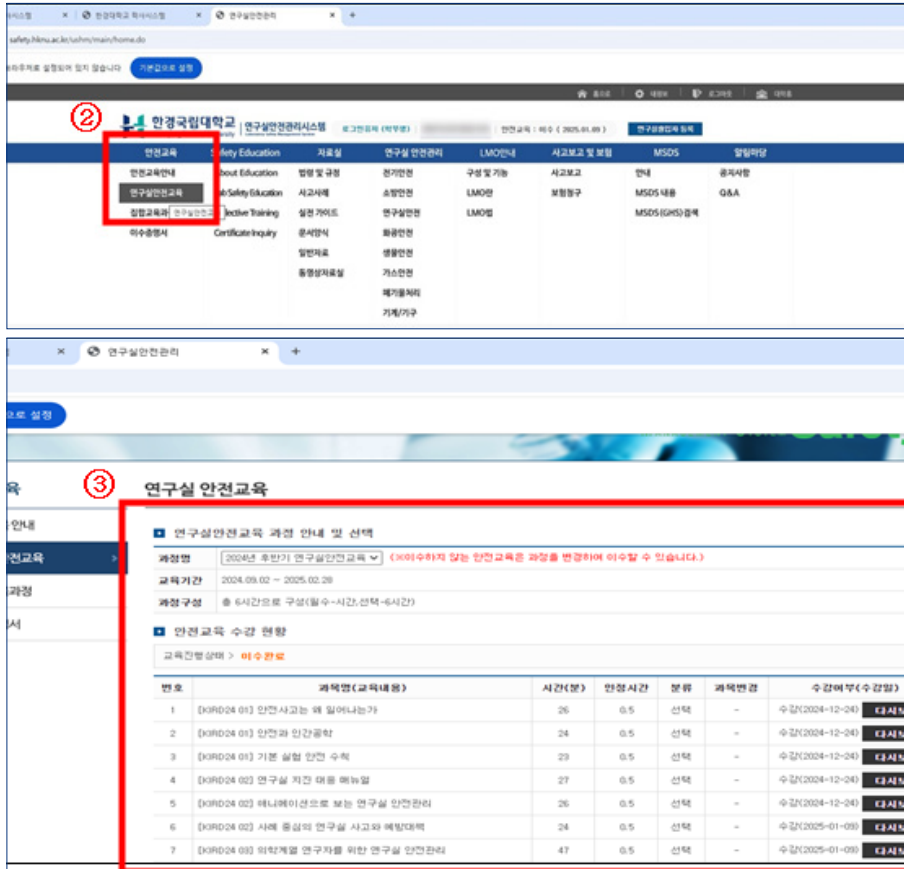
리시스템 × 한경대학교 학사시스템 × 연구실안전관리 × +

safety.hknu.ac.kr/ushm/main/home.do

브라우저로 설정되어 있지 않습니다 기본값으로 설정

홈으로 | 대피바 | 로그아웃 | 대학홈

②

한경국립대학교 | 연구실안전관리시스템

로그인정보 (학부생) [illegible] 안전교육 : 이수 ( 2025.01.09 ) 연구실종합정보 등록

안전교육 Safety Education 자료실 연구실 안전관리 LMO안내 사고보고 및 보험 MSDS 알림마당

안전교육안내 About Education 법령 및 규정 전기안전 구성 및 기능 사고보고 안내 공지사항
연구실안전교육 Lab Safety Education 사고사례 소방안전 LMO란 보험청구 MSDS 내용 Q&A
집합교육과 연구실안전교 Elective Training 실험 가이드 연구실안전 LMO법 MSDS (GHS) 검색
이수증명서 Certificate Inquiry 문서양식 화공안전
일반자료 생물안전
동영상자료실 가스안전
폐기물처리
기계/기구

× 연구실안전관리 × +

으로 설정

육

③

연구실 안전교육

안내

안전교육 >

과정

서

연구실안전교육 과정 안내 및 선택

| 과정명 | 2024년 후반기 연구실안전교육 (※이수하지 않은 안전교육은 과정을 변경하여 이수할 수 있습니다.) |
|---|---|
| 교육기간 | 2024.09.02 ~ 2025.02.28 |
| 과정구성 | ※ 6시간으로 구성(필수-시간,선택-6시간) |

안전교육 수강 현황

교육진행상태 > 이수완료

| 번호 | 과목명(교육내용) | 시간(분) | 인정시간 | 분류 | 과목변경 | 수강여부(수강일) |
|---|---|---|---|---|---|---|
| 1 | [KIRD24 01] 안전사고는 왜 일어나는가 | 26 | 0.5 | 선택 | - | 수강(2024-12-24) 다시보 |
| 2 | [KIRD24 01] 안전과 인간공학 | 24 | 0.5 | 선택 | - | 수강(2024-12-24) 다시보 |
| 3 | [KIRD24 01] 기본 실험 안전 수칙 | 23 | 0.5 | 선택 | - | 수강(2024-12-24) 다시보 |
| 4 | [KIRD24 02] 연구실 자전 대응 매뉴얼 | 27 | 0.5 | 선택 | - | 수강(2024-12-24) 다시보 |
| 5 | [KIRD24 02] 애니메이션으로 보는 연구실 안전관리 | 26 | 0.5 | 선택 | - | 수강(2024-12-24) 다시보 |
| 6 | [KIRD24 02] 사례 중심의 연구실 사고와 예방대책 | 24 | 0.5 | 선택 | - | 수강(2025-01-09) 다시보 |
| 7 | [KIRD24 03] 의학계열 연구자를 위한 연구실 안전관리 | 47 | 0.5 | 선택 | - | 수강(2025-01-09) 다시보 |